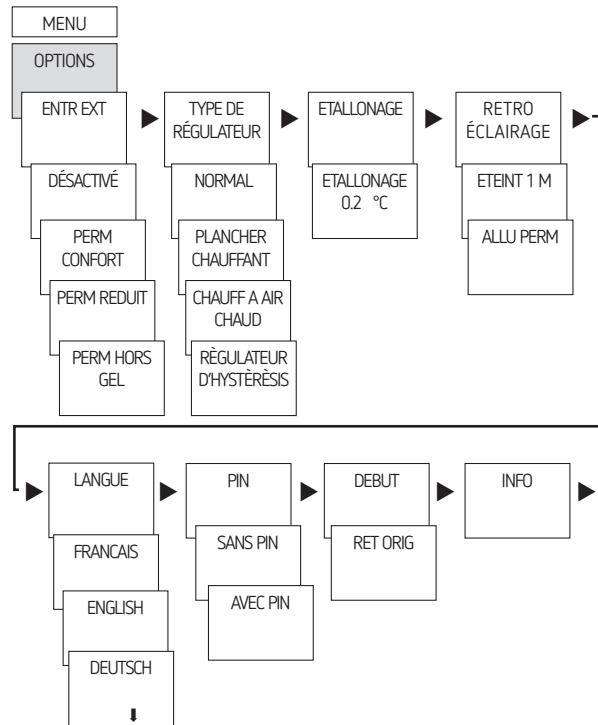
MENU

OPTIONS

ENTR EXT

DÉSACTIVÉ

PERM CONFORT

PERM REDUIT

PERM HORS GEL

TYPE DE RÉGULATEUR

NORMAL

PLANCHER CHAUFFANT

CHAUFF A AIR CHAUD

RÈGULATEUR D'HYSTÈRÈSIS

ETALLONAGE

ETALLONAGE 0.2 °C

RETRO ÉCLAIRAGE

ETEINT 1 M

ALLU PERM

LANGUE

FRANCAIS

ENGLISH

DEUTSCH

PIN

SANS PIN

AVEC PIN

DEBUT

RET ORIG

INFO